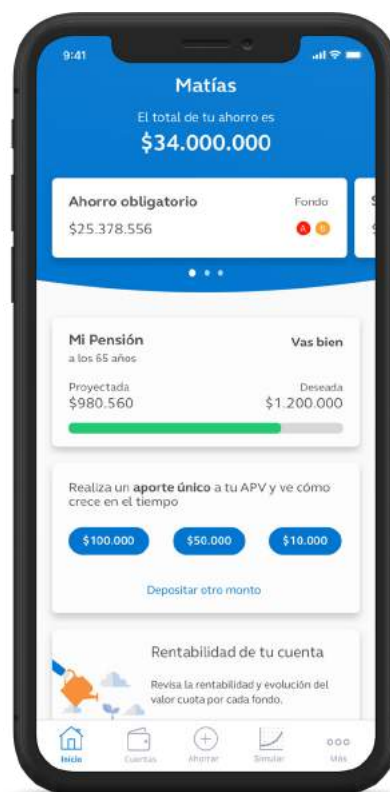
9:41

Matías

El total de tu ahorro es

$34.000.000

Ahorro obligatorio

Fondo

$25.378.556

A B

Mi Pensión

a los 65 años

Vas bien

Proyectada

$980.560

Deseada

$1.200.000

Realiza un **aporte único** a tu APV y ve cómo crece en el tiempo

$100.000

$50.000

$10.000

Depositar otro monto

Rentabilidad de tu cuenta

Revisa la rentabilidad y evolución del valor cuota por cada fondo.

Inicio

Cuentas

Ahorrar

Simular

Más